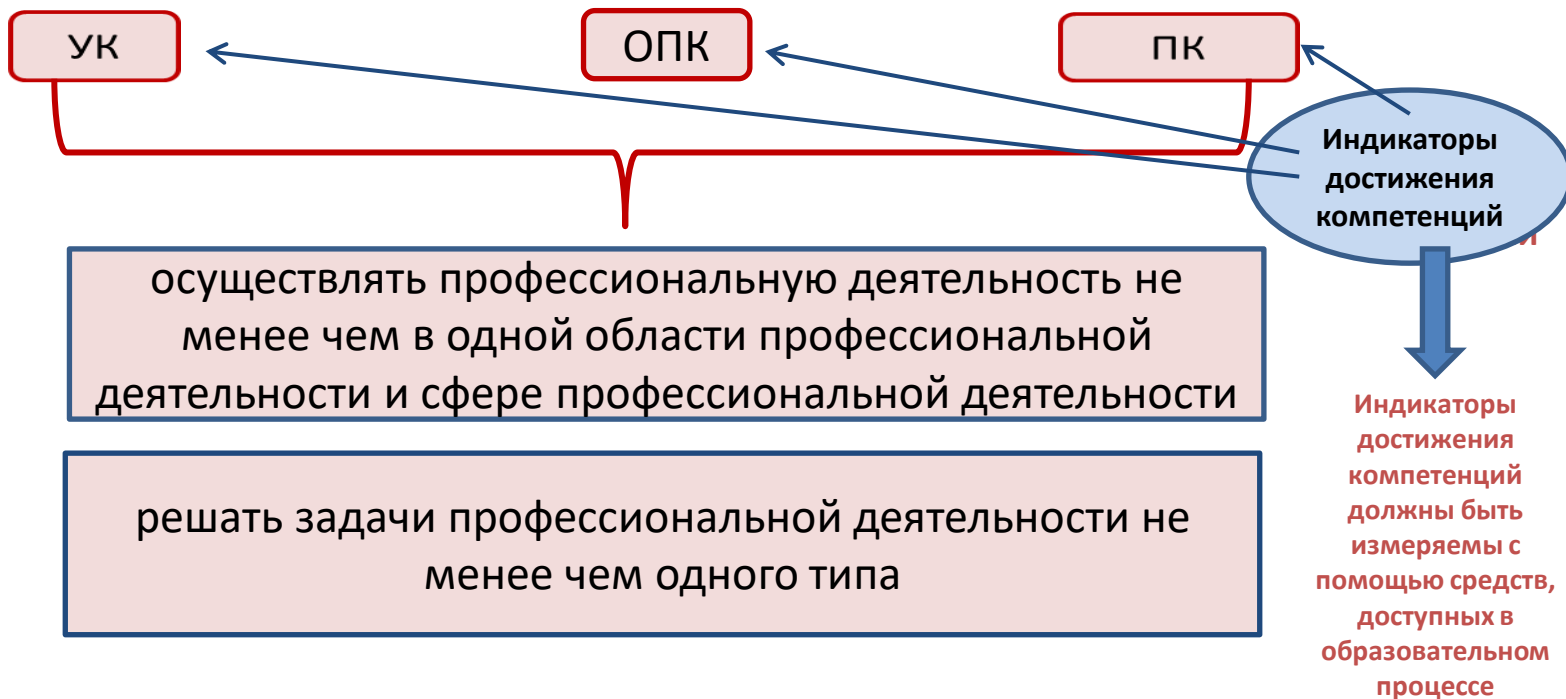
УК

ОПК

ПК

Индикаторы достижения компетенций

осуществлять профессиональную деятельность не менее чем в одной области профессиональной деятельности и сфере профессиональной деятельности

решать задачи профессиональной деятельности не менее чем одного типа

Индикаторы достижения компетенций должны быть измеряемы с помощью средств, доступных в образовательном процессе